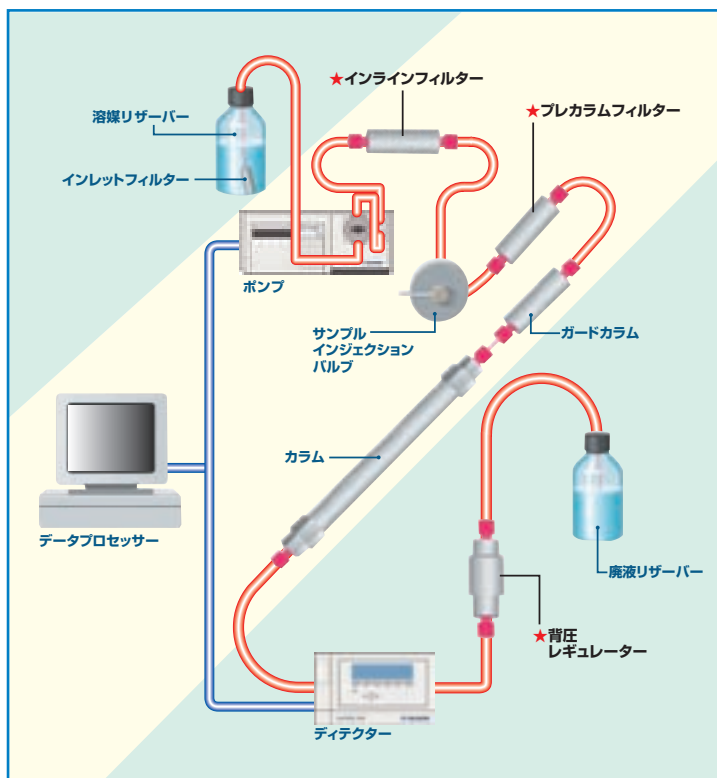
★インラインフィルター

★プレカラムフィルター

溶媒リザーバー

インレットフィルター

ポンプ

サンプル
インジェクション
バルブ

ガードカラム

カラム

データプロセッサー

廃液リザーバー

★背圧
レギュレーター

ディテクター